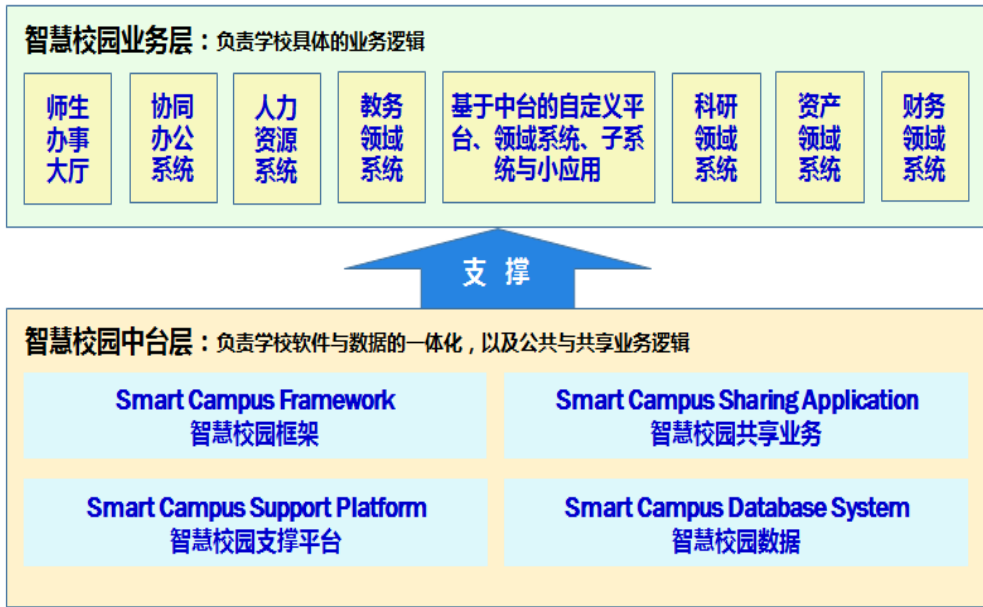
智慧校园业务层：负责学校具体的业务逻辑

师生办事大厅

协同办公系统

人力资源系统

教务领域系统

基于中台的自定义平台、领域系统、子系统与小应用

科研领域系统

资产领域系统

财务领域系统

支 撑

智慧校园中台层：负责学校软件与数据的一体化，以及公共与共享业务逻辑

Smart Campus Framework
智慧校园框架

Smart Campus Sharing Application
智慧校园共享业务

Smart Campus Support Platform
智慧校园支撑平台

Smart Campus Database System
智慧校园数据